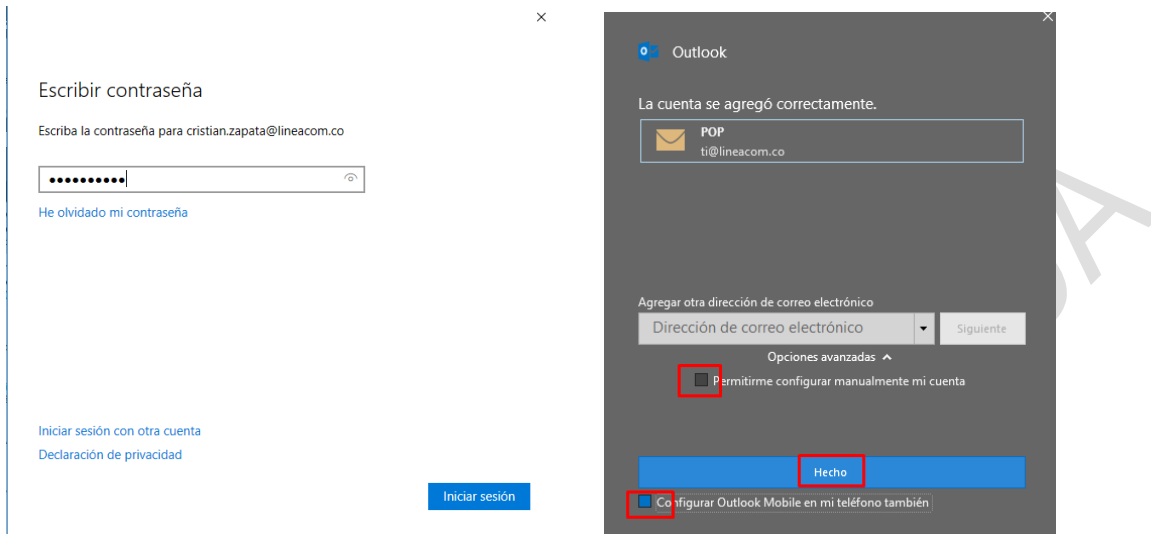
×

Escribir contraseña

Escriba la contraseña para cristian.zapata@lineacom.co

••••••••••

He olvidado mi contraseña

Iniciar sesión con otra cuenta

Declaración de privacidad

Iniciar sesión

×

Outlook

La cuenta se agregó correctamente.

POP
ti@lineacom.co

Agregar otra dirección de correo electrónico

Dirección de correo electrónico

Siguiente

Opciones avanzadas

Permitirme configurar manualmente mi cuenta

Hecho

Configurar Outlook Mobile en mi teléfono también